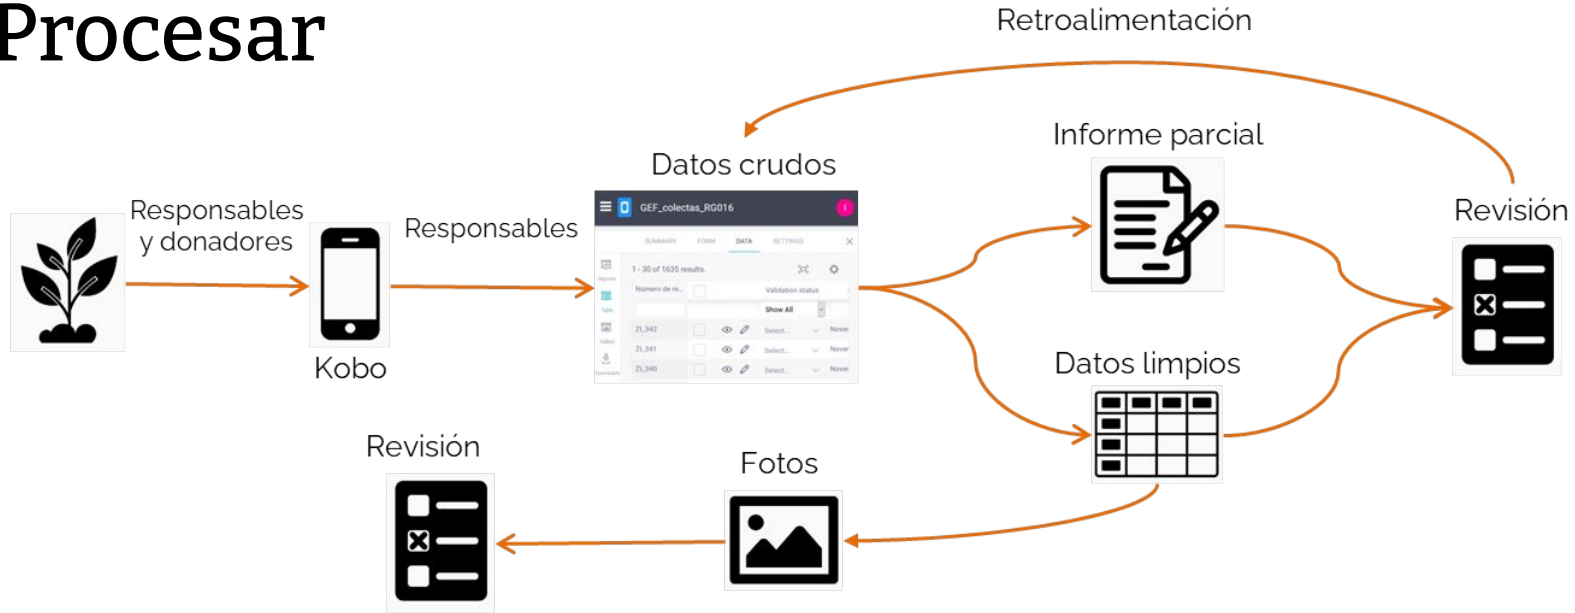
Procesar

Retroalimentación

Responsables y donadores

Kobo

Responsables

Datos crudos

GEF_colectas_RG016

SUMMARY FORM DATA SETTINGS

1 - 30 of 1635 results.

Número de re... Validation status

Show All

Z1_342 Select... Nover
Z1_341 Select... Nover
Z1_340 Select... Nover

Informe parcial

Datos limpios

Revisión

Fotos

Revisión